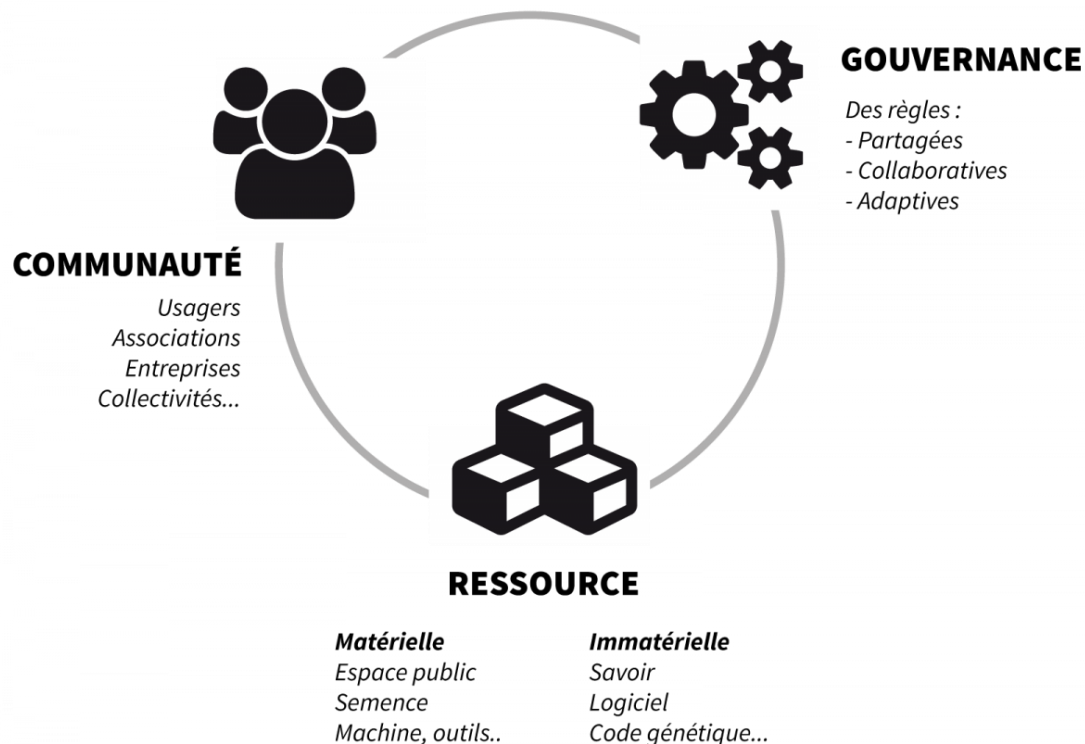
GOUVERNANCE

Des règles :
- Partagées
- Collaboratives
- Adaptives

COMMUNAUTÉ

Usagers
Associations
Entreprises
Collectivités...

RESSOURCE

Matérielle
Espace public
Semence
Machine, outils..

Immatérielle
Savoir
Logiciel
Code génétique...